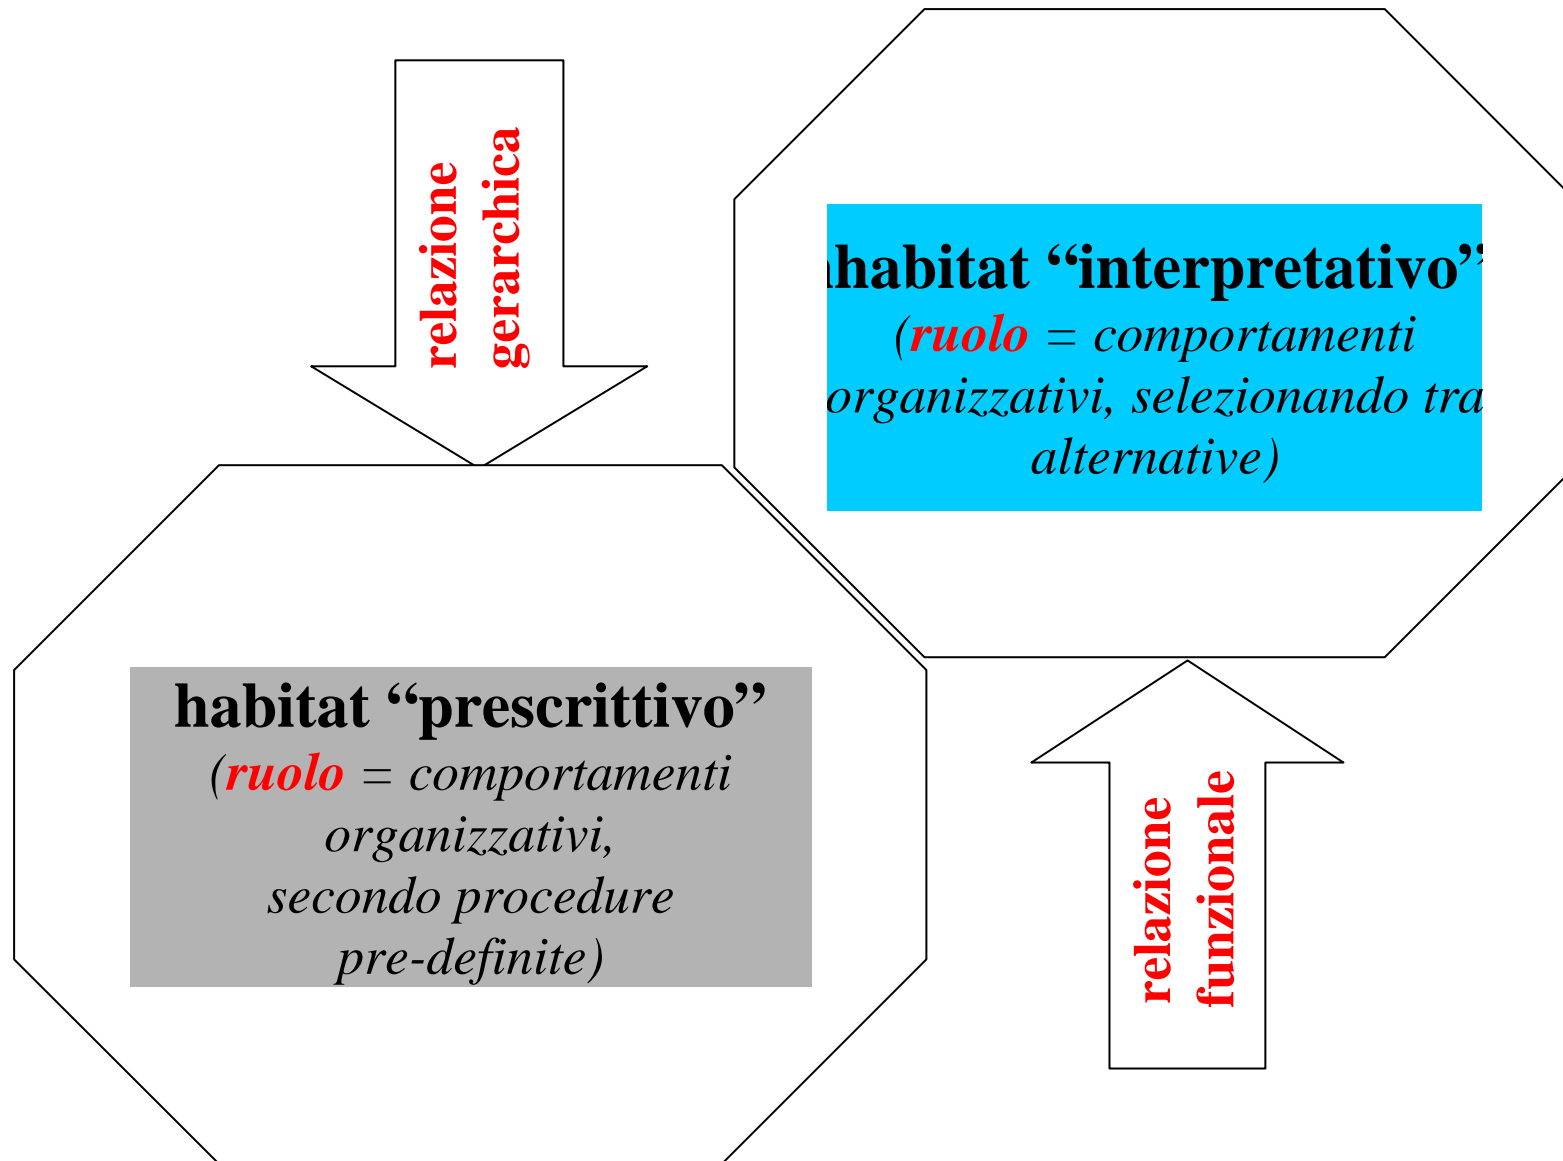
relazione gerarchica

habitat “interpretativo”
(ruolo = comportamenti organizzativi, selezionando tra alternative)

habitat “prescrittivo”
(ruolo = comportamenti organizzativi, secondo procedure pre-definite)

relazione funzionale